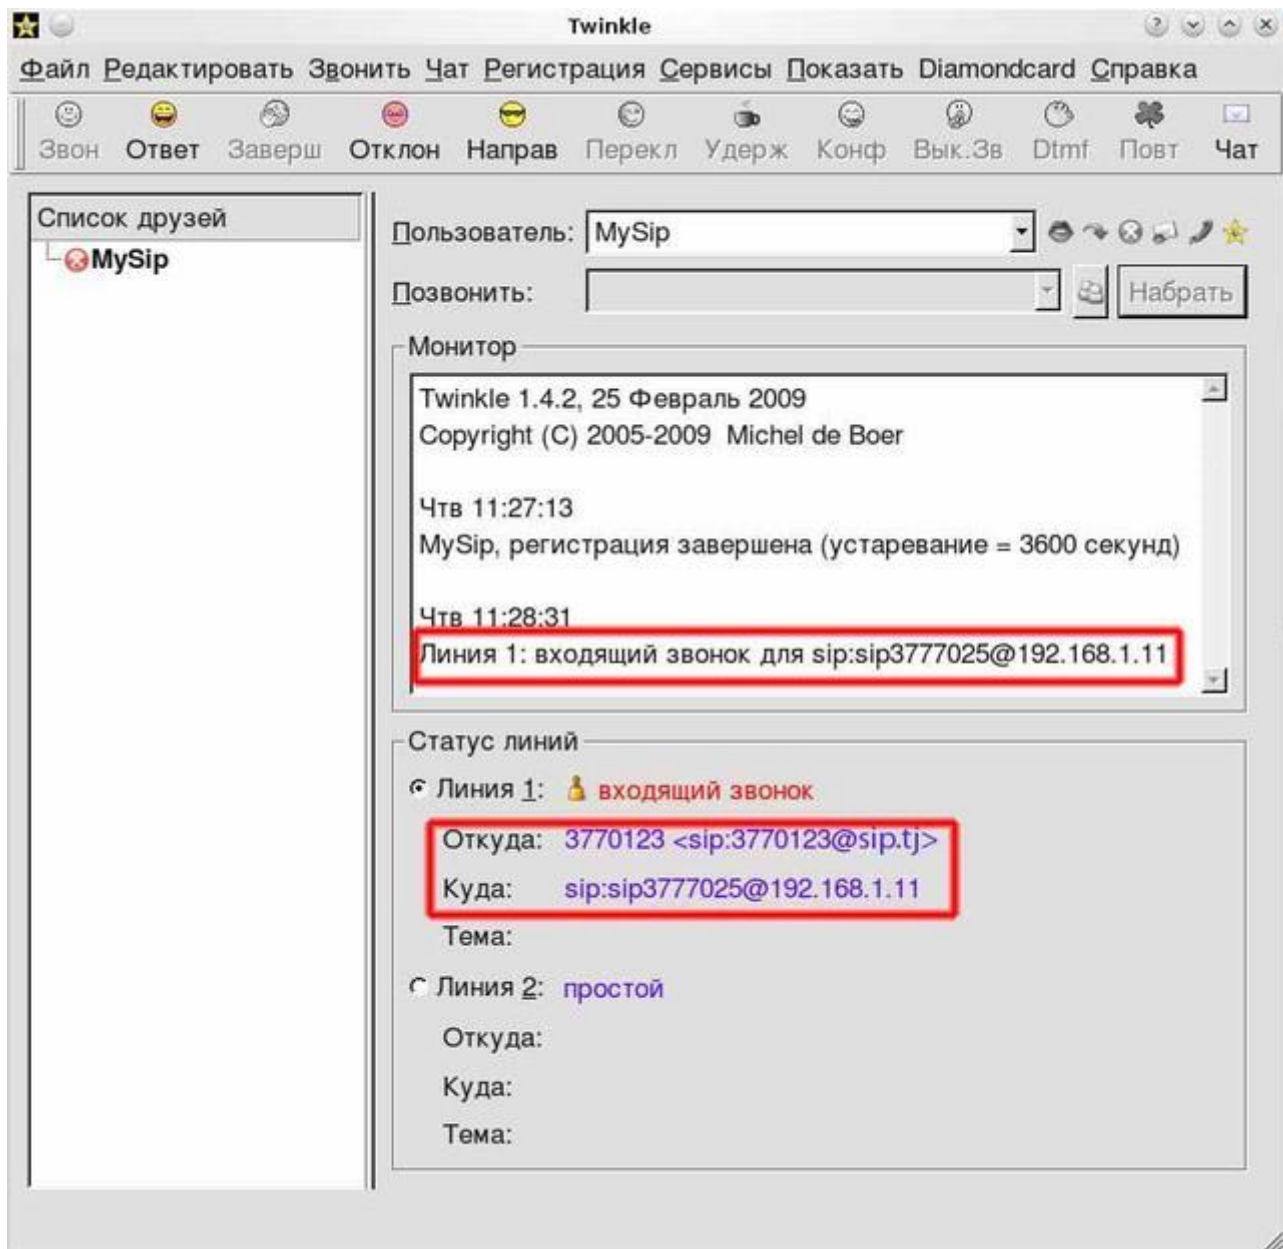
Twinkle

Файл Редактировать Звонить Чат Регистрация Сервисы Показать Diamondcard Справка

Звон Ответ Заверш Отклон Направ Перекл Удерж Конф Вык.Зв Dtmf Повт Чат

Список друзей
MySip

Пользователь: MySip

Позвонить:

Набрать

Монитор

Twinkle 1.4.2, 25 Февраль 2009
Copyright (C) 2005-2009 Michel de Boer

Чтв 11:27:13
MySip, регистрация завершена (устаревание = 3600 секунд)

Чтв 11:28:31
Линия 1: входящий звонок для sip:sip3777025@192.168.1.11

Статус линий

Линия 1: входящий звонок

Откуда: 3770123 <sip:3770123@sip.tj>

Куда: sip:sip3777025@192.168.1.11

Тема:

Линия 2: простой

Откуда:

Куда:

Тема: